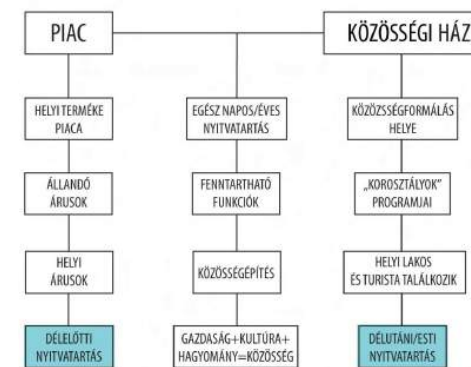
PIAC

KÖZÖSSÉGI HÁZ

HELYI TERMÉKE PIACA

ÁLLANDÓ ÁRUSOK

HELYI ÁRUSOK

DÉLELŐTTI NYITVATARTÁS

EGÉSZ NAPOS/ÉVES NYITVATARTÁS

FENNTARTHATÓ FUNKCIÓK

KÖZÖSSÉGÉPÍTÉS

GAZDASÁG+KULTÚRA+ HAGYOMÁNY=KÖZÖSSÉG

KÖZÖSSÉGFORMÁLÁS HELYE

„KOROSZTÁLYOK" PROGRAMJAI

HELYI LAKOS ÉS TURISTA TALÁLKOZIK

DÉLUTÁNI/ESTI NYITVATARTÁS